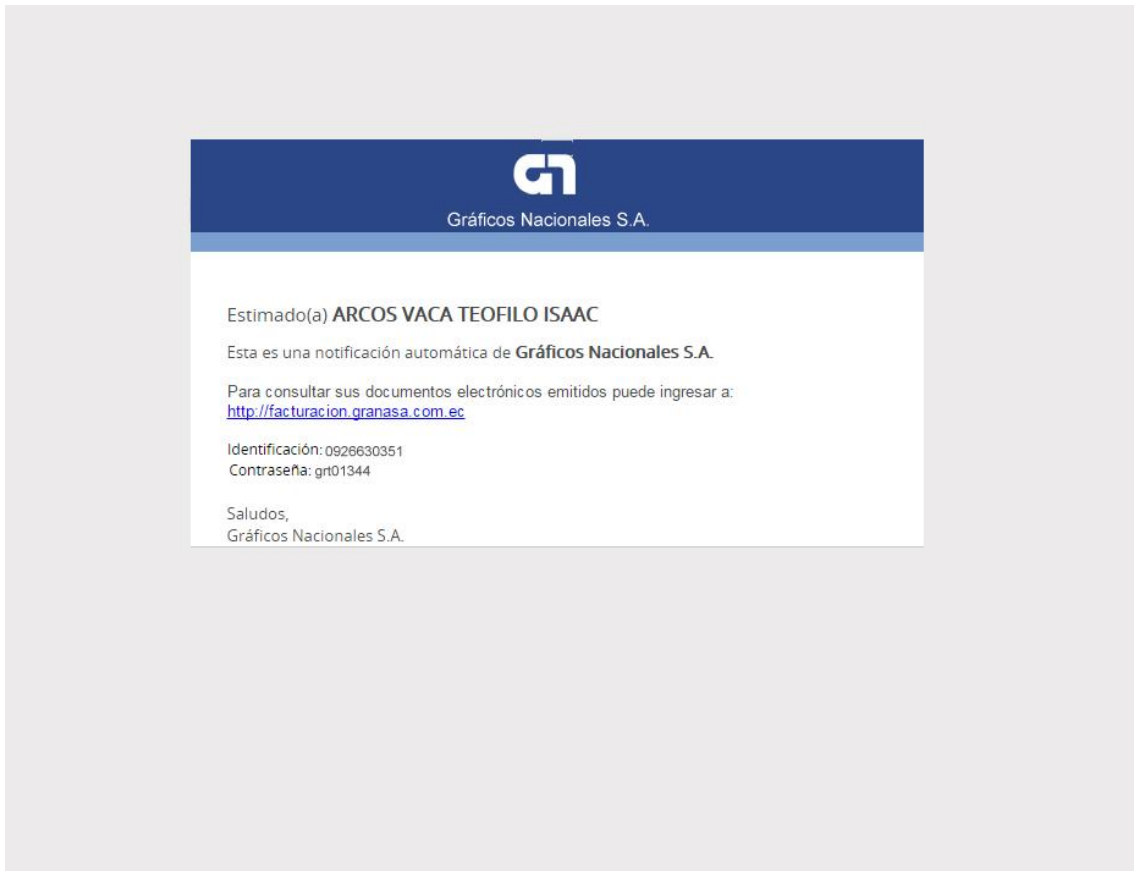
GN

Gráficos Nacionales S.A.

Estimado(a) ARCOS VACA TEOFILO ISAAC

Esta es una notificación automática de Gráficos Nacionales S.A.

Para consultar sus documentos electrónicos emitidos puede ingresar a:
http://facturacion.granasa.com.ec

Identificación: 0926630351
Contraseña: grt01344

Saludos,
Gráficos Nacionales S.A.